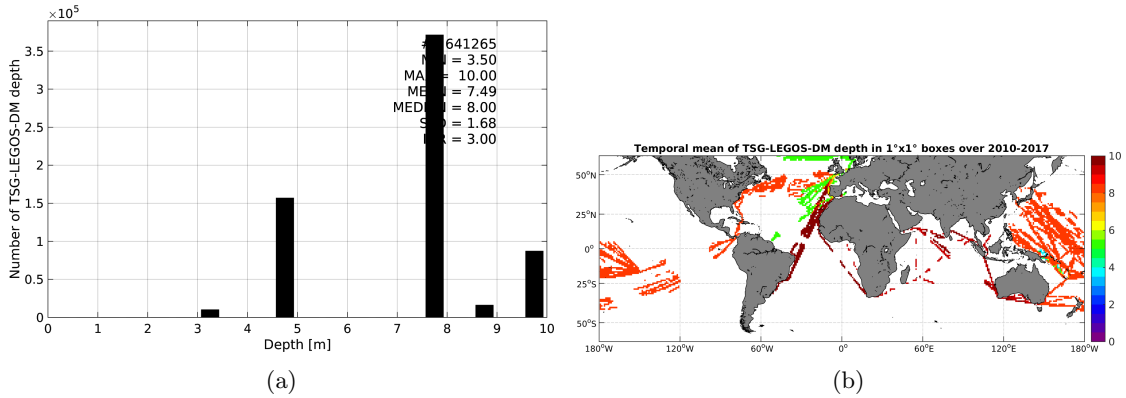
$\times10^5$
3.5
3
2.5
2
1.5
1
0.5
0
Number of TSG-LEGOS-DM depth
0 1 2 3 4 5 6 7 8 9 10
Depth [m]
#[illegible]641265
M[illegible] = 3.50
MA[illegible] = 10.00
ME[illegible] = 7.49
MED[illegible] = 8.00
S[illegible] = 1.68
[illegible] = 3.00

(a)

Temporal mean of TSG-LEGOS-DM depth in 1°x1° boxes over 2010-2017
50°N
25°N
0°
25°S
50°S
180°W 120°W 60°W 0° 60°E 120°E 180°W
10
8
6
4
2
0

(b)